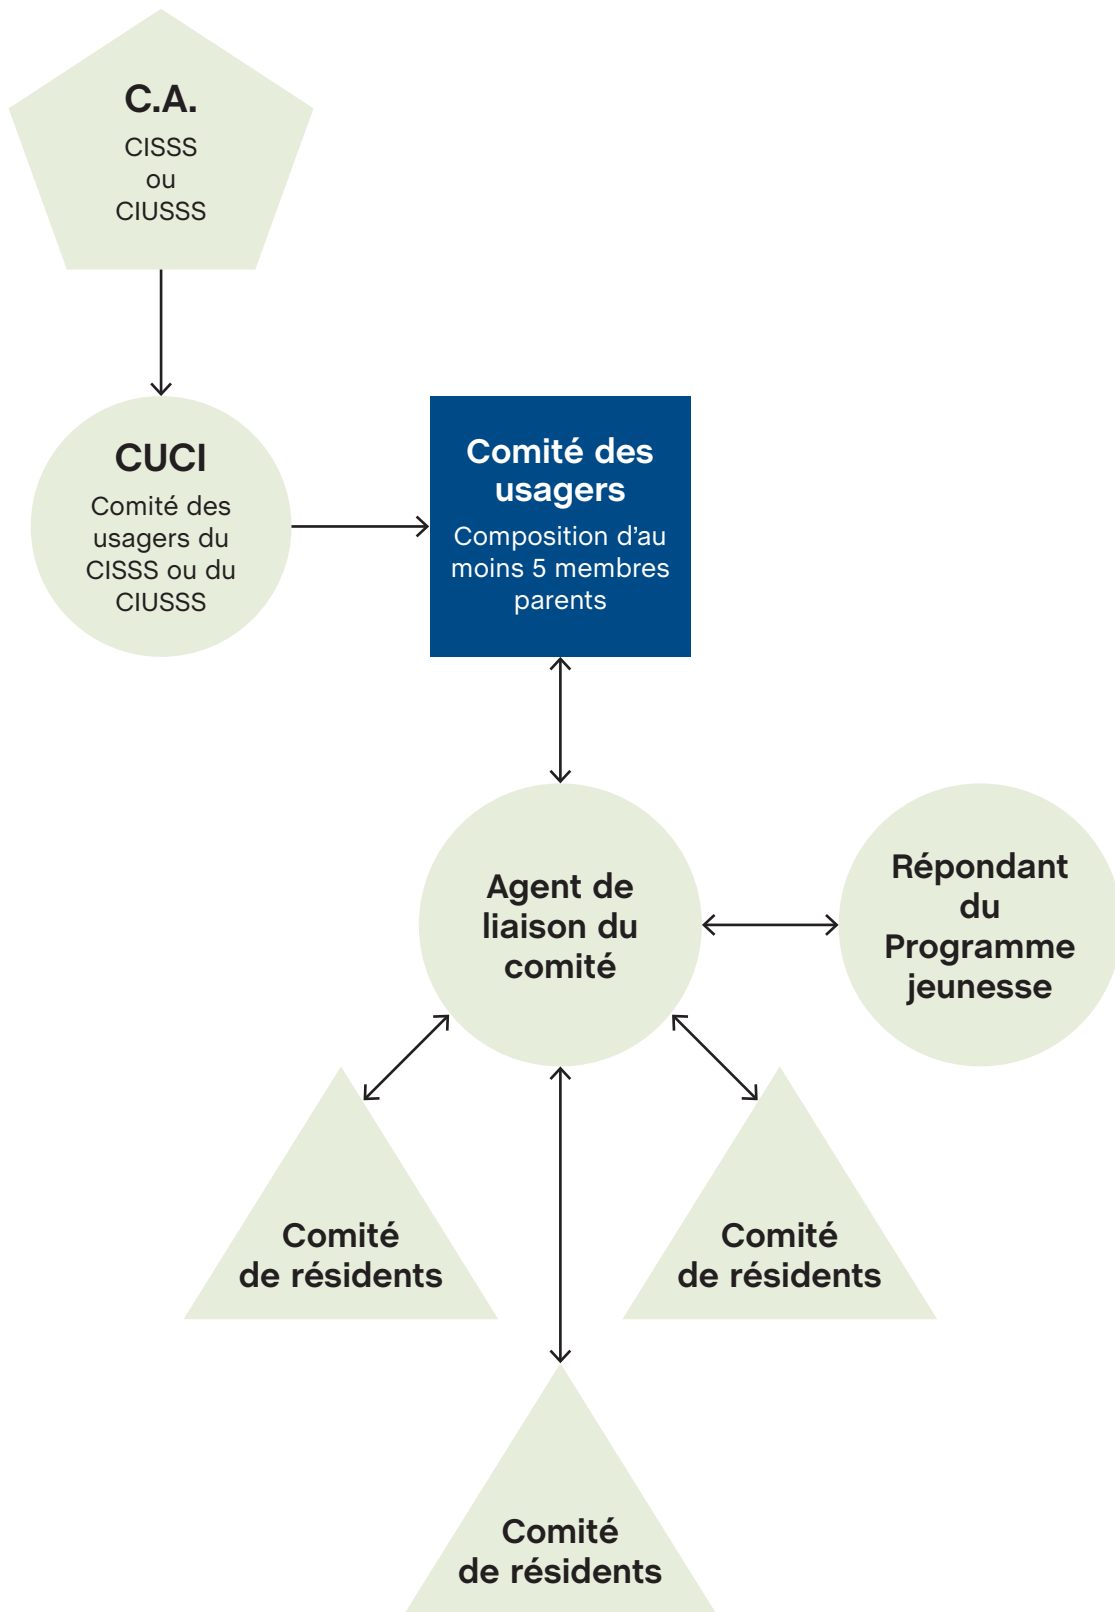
C.A.
CISSS
ou
CIUSSS

CUCI
Comité des usagers du CISSS ou du CIUSSS

Comité des usagers
Composition d’au moins 5 membres parents

Agent de liaison du comité

Répondant du Programme jeunesse

Comité de résidents

Comité de résidents

Comité de résidents